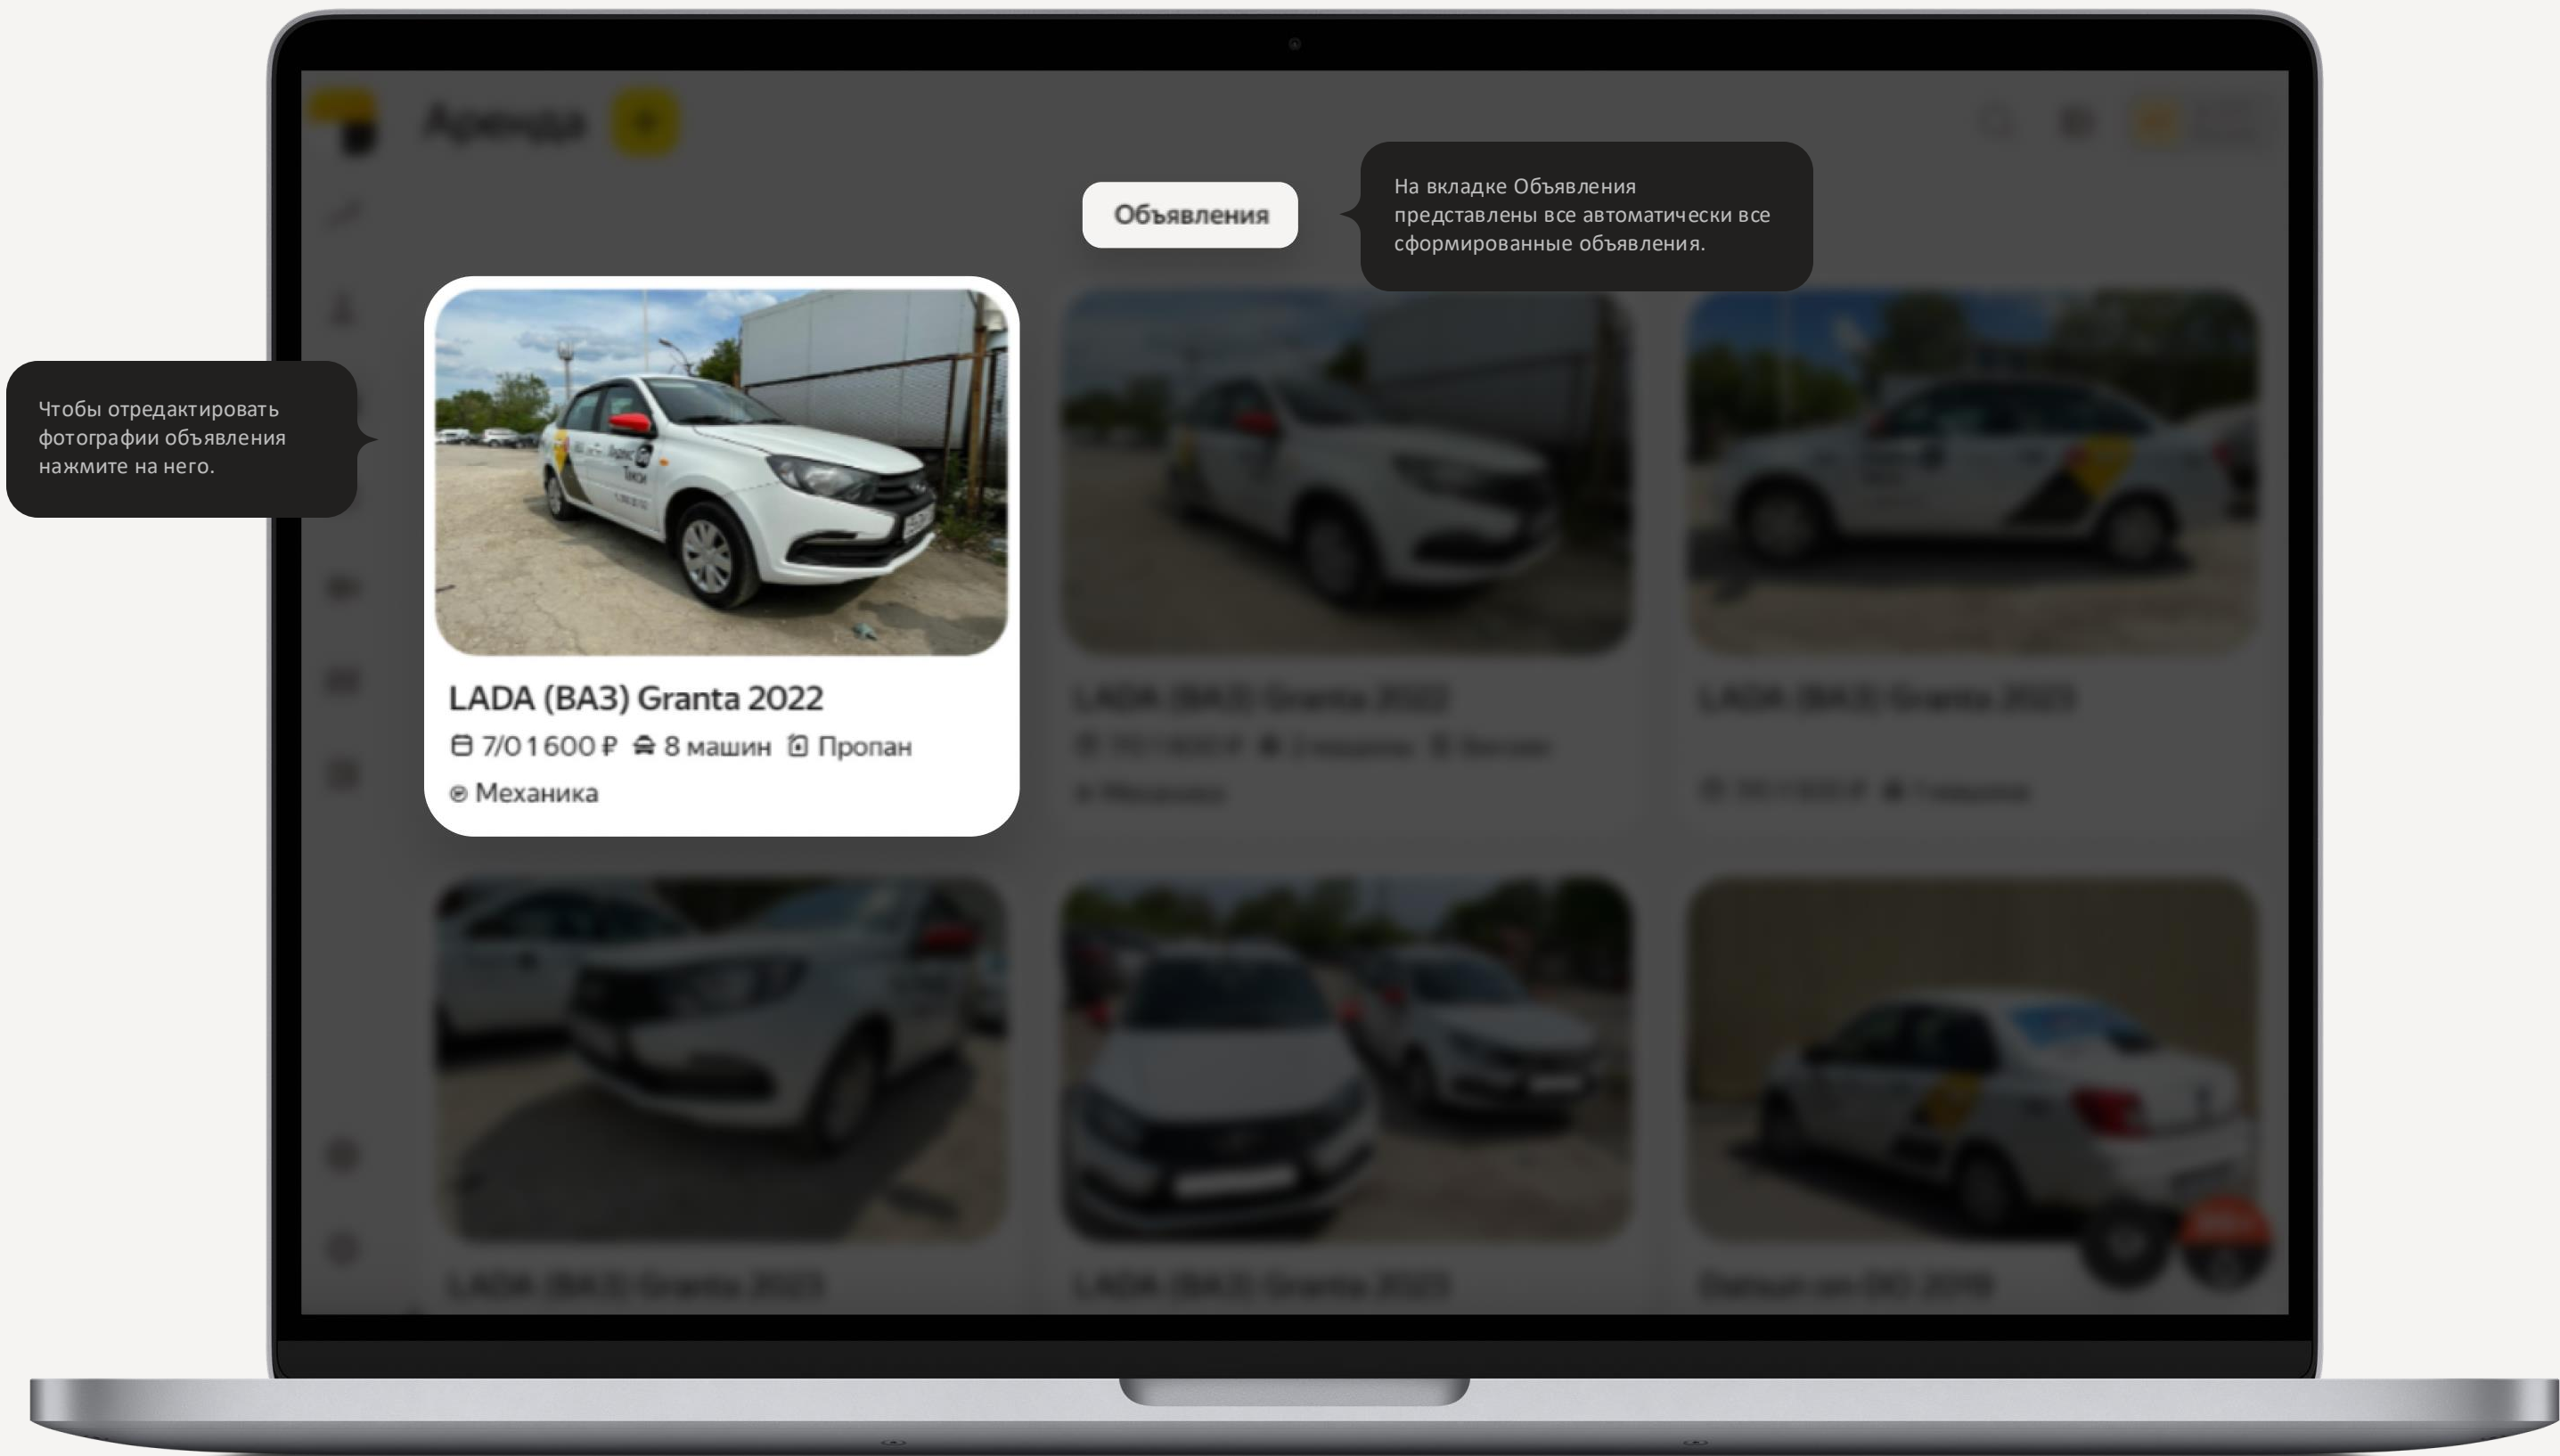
Аренда

Объявления

На вкладке Объявления представлены все автоматически все сформированные объявления.

Чтобы отредактировать фотографии объявления нажмите на него.

LADA (ВАЗ) Granta 2022
7/0 1 600 ₽ 8 машин Пропан
Механика

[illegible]